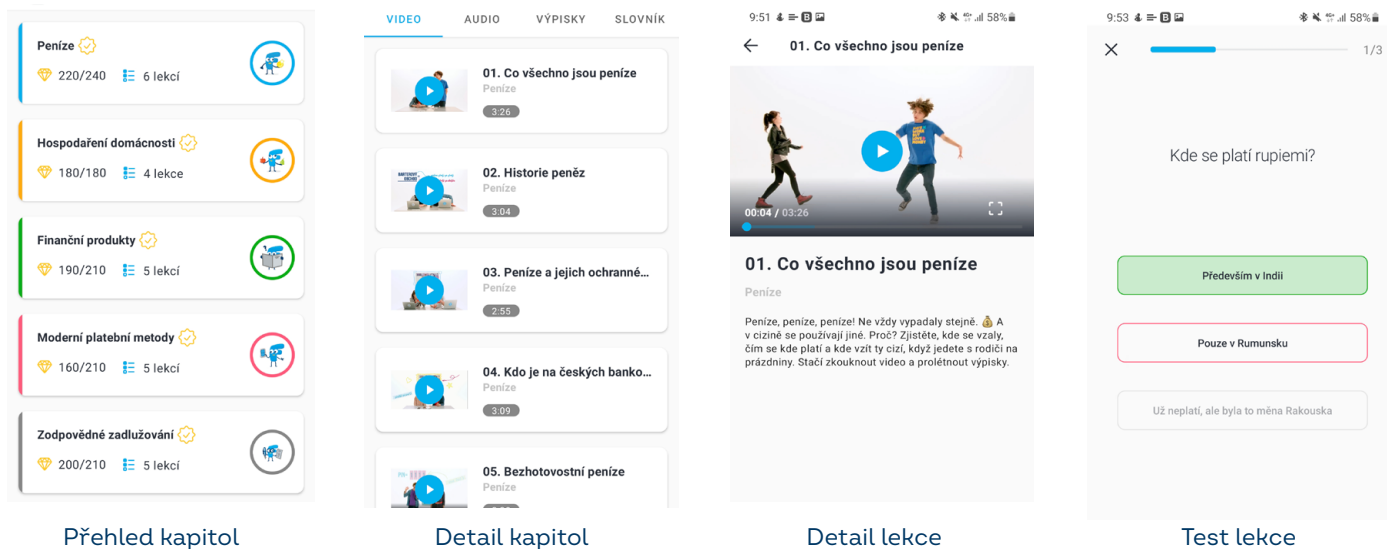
Peníze
220/240 6 lekcí

Hospodaření domácnosti
180/180 4 lekce

Finanční produkty
190/210 5 lekcí

Moderní platební metody
160/210 5 lekcí

Zodpovědné zadlužování
200/210 5 lekcí

Přehled kapitol

VIDEO AUDIO VÝPISKY SLOVNÍK

01. Co všechno jsou peníze
Peníze
3:26

02. Historie peněz
Peníze
3:04

03. Peníze a jejich ochranné...
Peníze
2:55

04. Kdo je na českých banko...
Peníze
3:09

05. Bezhotovostní peníze
Peníze
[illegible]

Detail kapitol

9:51 58%
01. Co všechno jsou peníze
00:04 / 03:26
01. Co všechno jsou peníze
Peníze
Peníze, peníze, peníze! Ne vždy vypadaly stejně. 💰 A v cizině se používají jiné. Proč? Zjistěte, kde se vzaly, čím se kde platí a kde vzít ty cizí, když jedete s rodiči na prázdniny. Stačí zkouknout video a proletnout výpisky.

Detail lekce

9:53 58%
1/3
Kde se platí rupiemi?
Především v Indii
Pouze v Rumunsku
Už neplatí, ale byla to měna Rakouska

Test lekce